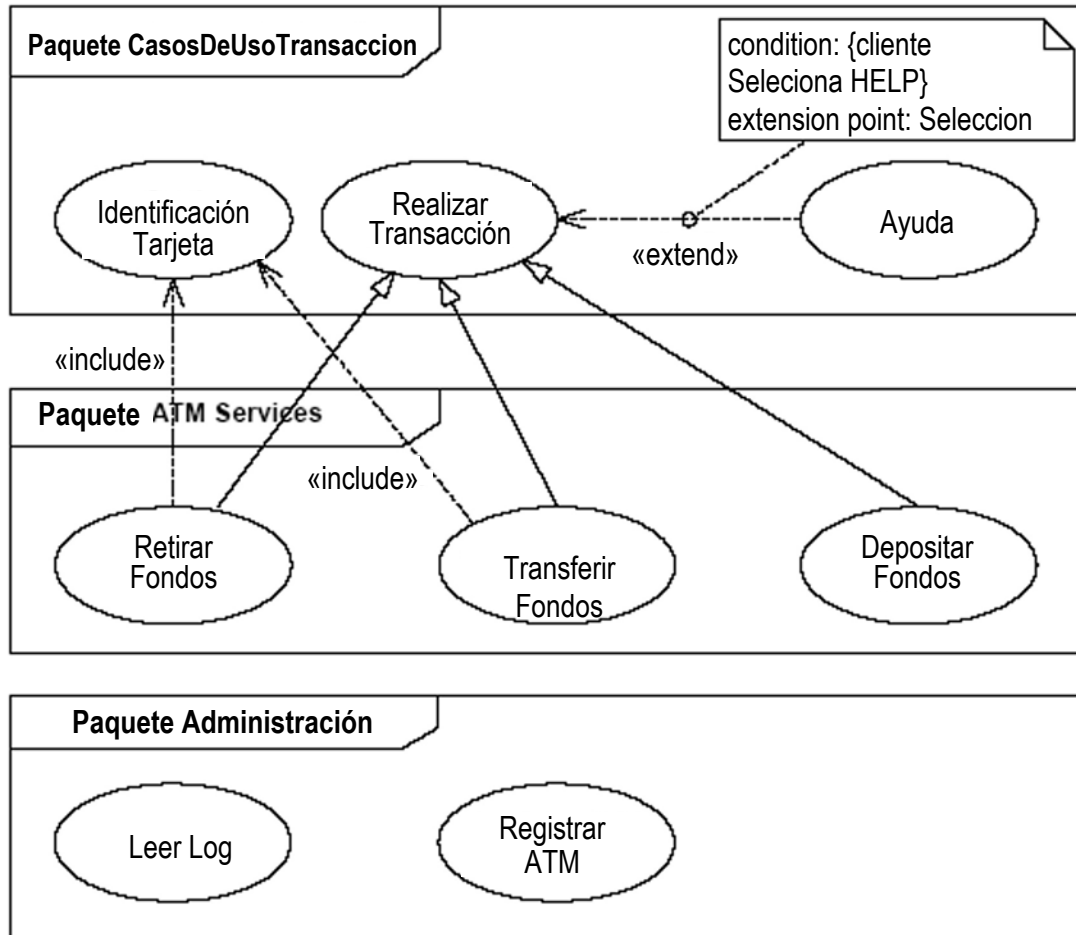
Paquete CasosDeUsoTransaccion

condition: {cliente Seleciona HELP}
extension point: Seleccion

Identificación Tarjeta

Realizar Transacción

«extend»

Ayuda

«include»

Paquete ATM Services

«include»

Retirar Fondos

Transferir Fondos

Depositar Fondos

Paquete Administración

Leer Log

Registrar ATM